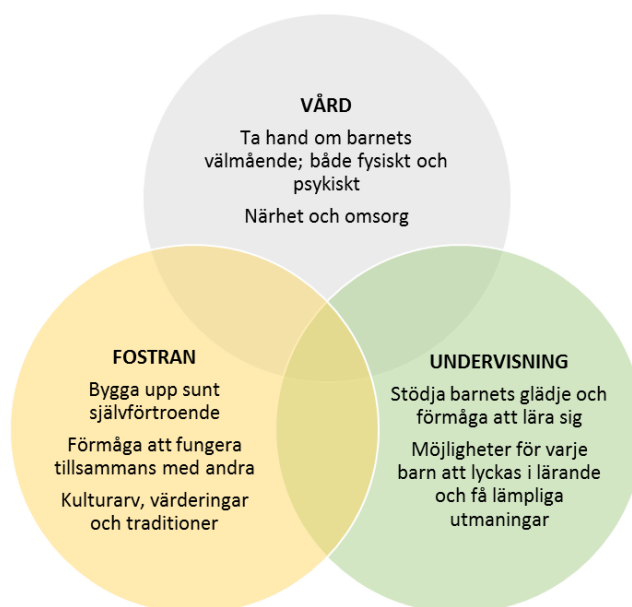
VÅRD

Ta hand om barnets välmående; både fysiskt och psykiskt

Närhet och omsorg

FOSTRAN

Bygga upp sunt självförtroende

Förmåga att fungera tillsammans med andra

Kulturarv, värderingar och traditioner

UNDERVISNING

Stödja barnets glädje och förmåga att lära sig

Möjligheter för varje barn att lyckas i lärande och få lämpliga utmaningar